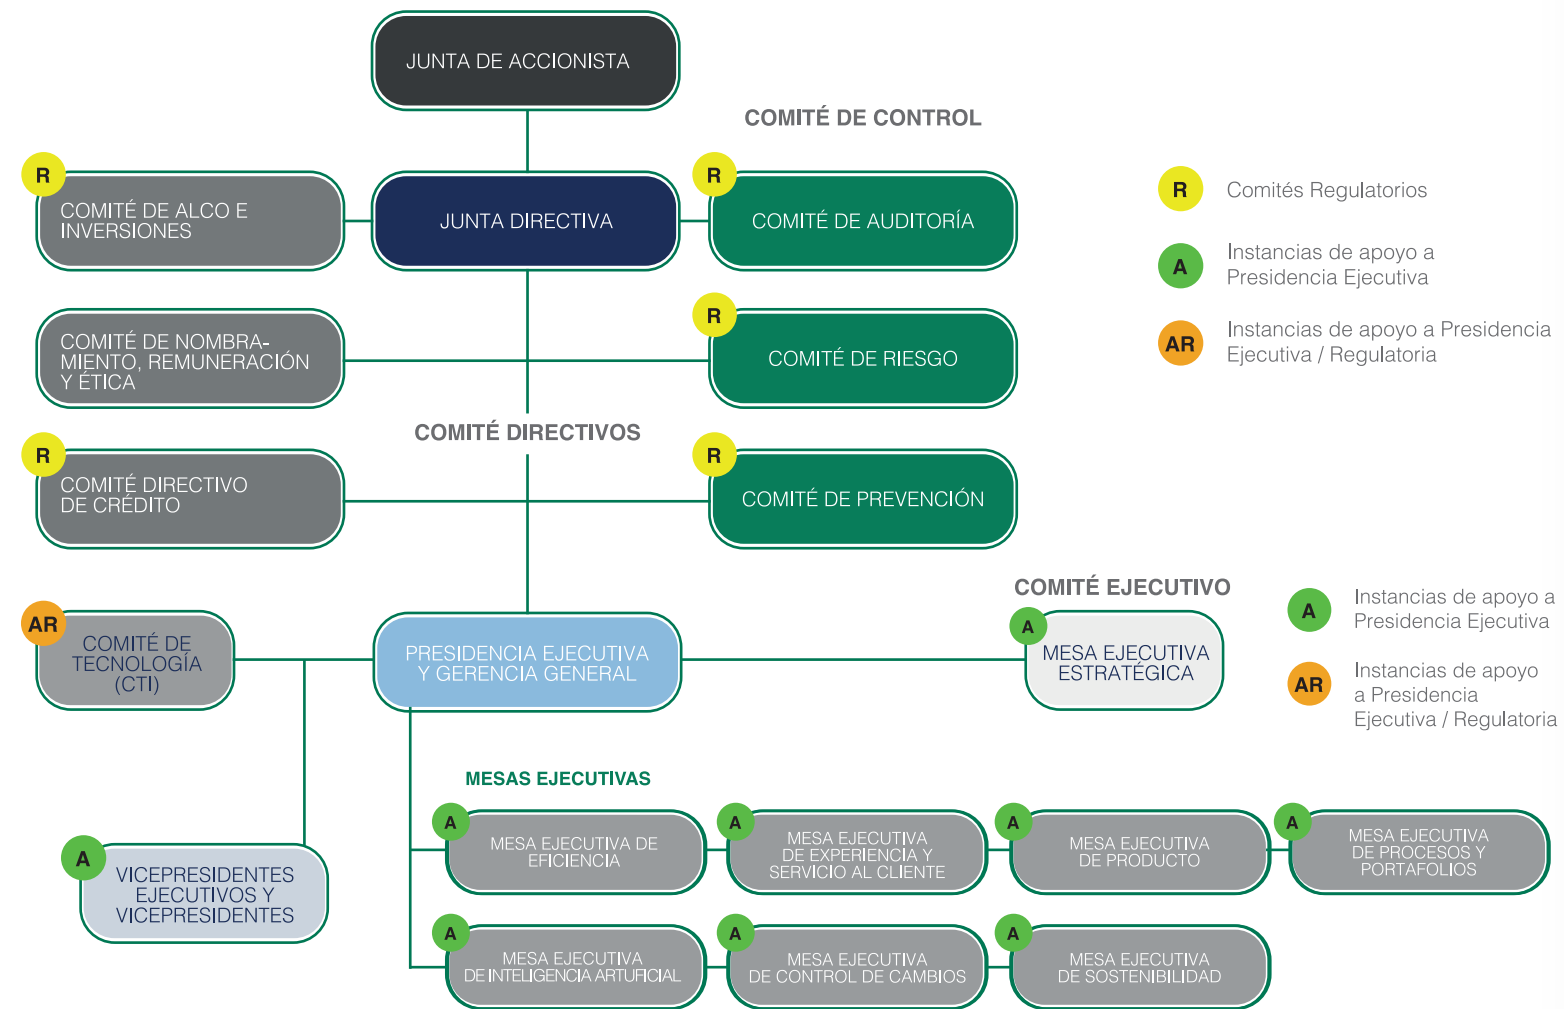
JUNTA DE ACCIONISTA

COMITÉ DE CONTROL

R COMITÉ DE ALCO E INVERSIONES

JUNTA DIRECTIVA

R COMITÉ DE AUDITORÍA

R Comités Regulatorios

A Instancias de apoyo a Presidencia Ejecutiva

AR Instancias de apoyo a Presidencia Ejecutiva / Regulatoria

COMITÉ DE NOMBRAMIENTO, REMUNERACIÓN Y ÉTICA

R COMITÉ DE RIESGO

COMITÉ DIRECTIVOS

R COMITÉ DIRECTIVO DE CRÉDITO

R COMITÉ DE PREVENCIÓN

COMITÉ EJECUTIVO

AR COMITÉ DE TECNOLOGÍA (CTI)

PRESIDENCIA EJECUTIVA Y GERENCIA GENERAL

A MESA EJECUTIVA ESTRATÉGICA

A Instancias de apoyo a Presidencia Ejecutiva

AR Instancias de apoyo a Presidencia Ejecutiva / Regulatoria

MESAS EJECUTIVAS

A MESA EJECUTIVA DE EFICIENCIA

A MESA EJECUTIVA DE EXPERIENCIA Y SERVICIO AL CLIENTE

A MESA EJECUTIVA DE PRODUCTO

A MESA EJECUTIVA DE PROCESOS Y PORTAFOLIOS

A VICEPRESIDENTES EJECUTIVOS Y VICEPRESIDENTES

A MESA EJECUTIVA DE INTELIGENCIA ARTUFICIAL

A MESA EJECUTIVA DE CONTROL DE CAMBIOS

A MESA EJECUTIVA DE SOSTENIBILIDAD